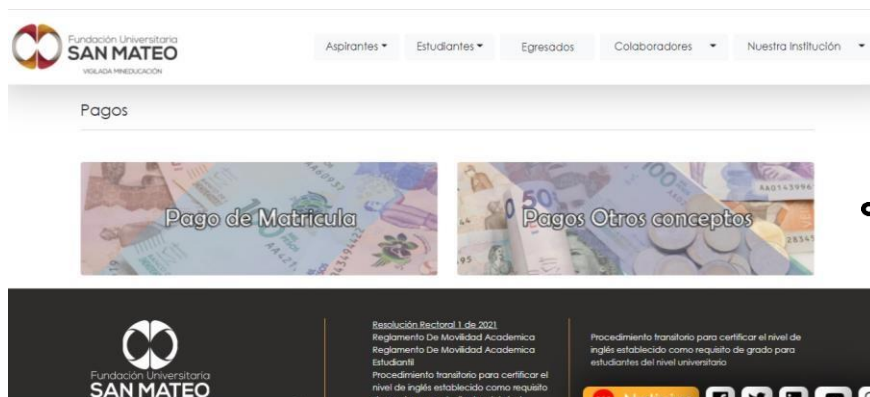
Fundación Universitaria
SAN MATEO
VIGILADA MINEDUCACIÓN

Aspirantes ▾ Estudiantes ▾ Egresados Colaboradores ▾ Nuestra Institución ▾

Pagos

Pago de Matricula

Pagos Otros conceptos

Fundación Universitaria
SAN MATEO

Resolución Rectoral 1 de 2021
Reglamento De Movilidad Academica
Reglamento De Movilidad Academica Estudiantil
Procedimiento transitorio para certificar el nivel de inglés establecido como requisito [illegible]

Procedimiento transitorio para certificar el nivel de inglés establecido como requisito de grado para estudiantes del nivel universitario

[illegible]